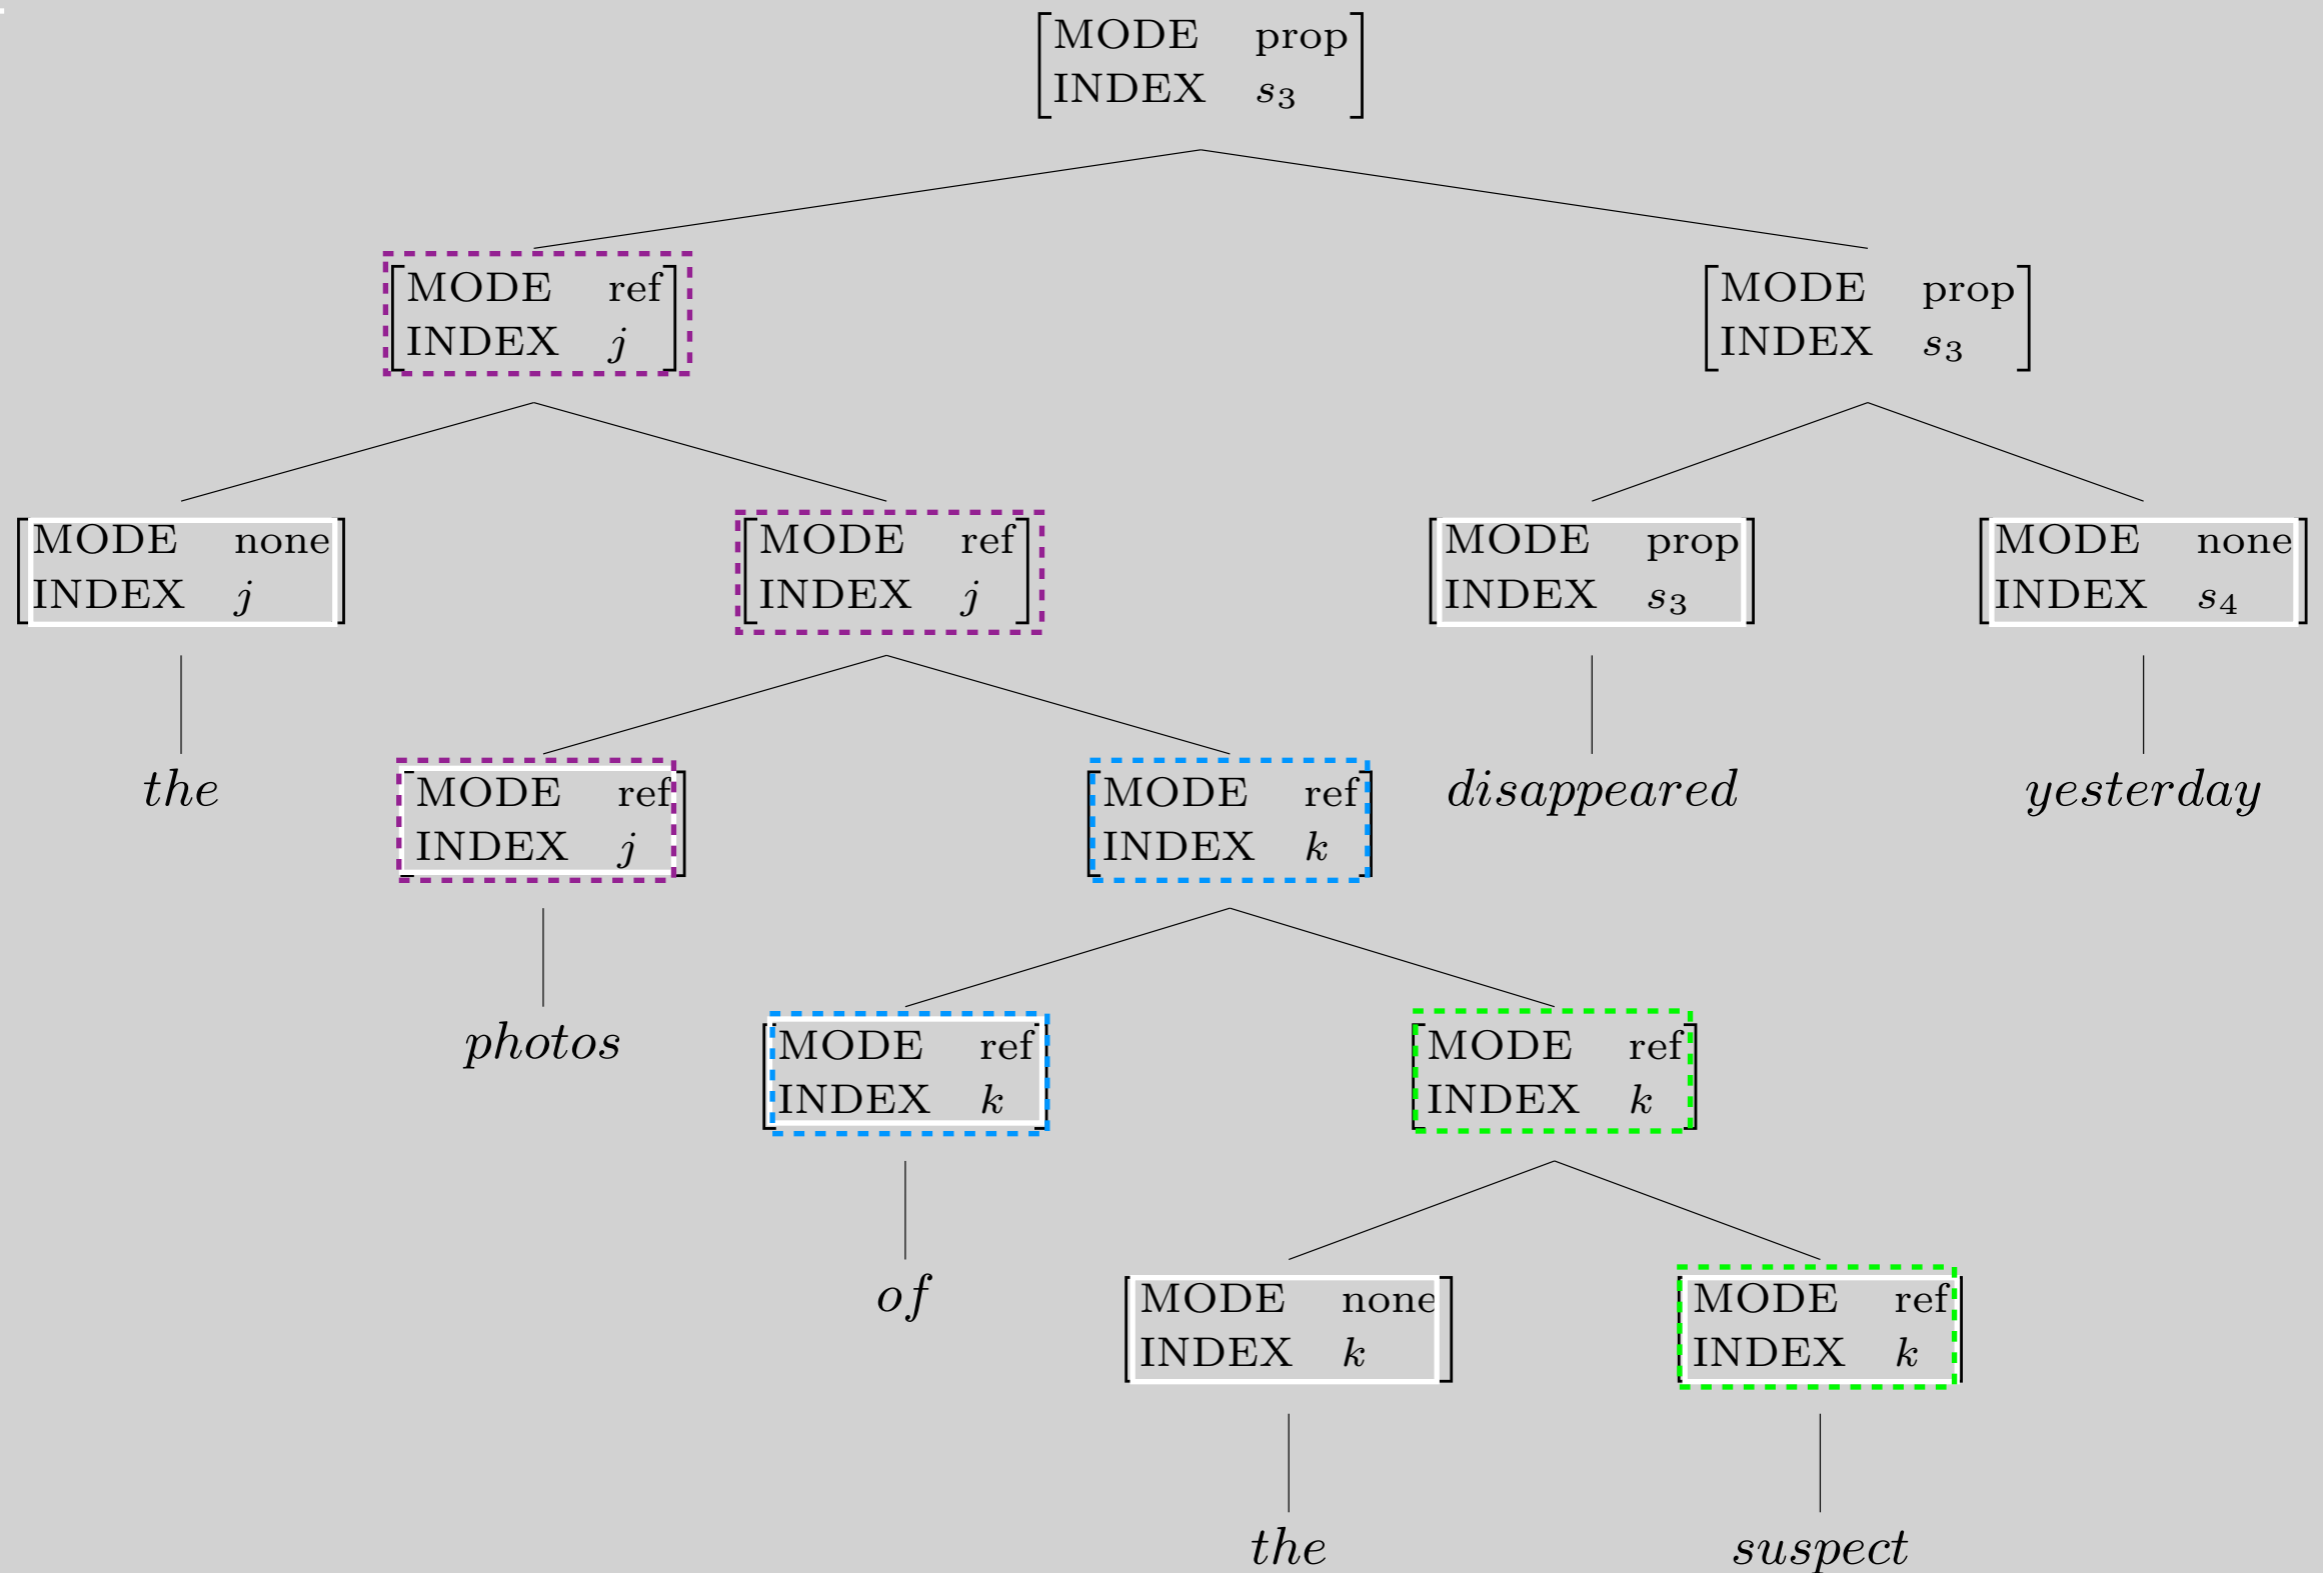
$\begin{bmatrix} \text{MODE} & \text{prop} \\ \text{INDEX} & s_3 \end{bmatrix}$

$\begin{bmatrix} \text{MODE} & \text{ref} \\ \text{INDEX} & j \end{bmatrix}$

$\begin{bmatrix} \text{MODE} & \text{prop} \\ \text{INDEX} & s_3 \end{bmatrix}$

$\begin{bmatrix} \text{MODE} & \text{none} \\ \text{INDEX} & j \end{bmatrix}$

$\begin{bmatrix} \text{MODE} & \text{ref} \\ \text{INDEX} & j \end{bmatrix}$

$\begin{bmatrix} \text{MODE} & \text{prop} \\ \text{INDEX} & s_3 \end{bmatrix}$

$\begin{bmatrix} \text{MODE} & \text{none} \\ \text{INDEX} & s_4 \end{bmatrix}$

$the$

$\begin{bmatrix} \text{MODE} & \text{ref} \\ \text{INDEX} & j \end{bmatrix}$

$\begin{bmatrix} \text{MODE} & \text{ref} \\ \text{INDEX} & k \end{bmatrix}$

$disappeared$

$yesterday$

$photos$

$\begin{bmatrix} \text{MODE} & \text{ref} \\ \text{INDEX} & k \end{bmatrix}$

$\begin{bmatrix} \text{MODE} & \text{ref} \\ \text{INDEX} & k \end{bmatrix}$

$of$

$\begin{bmatrix} \text{MODE} & \text{none} \\ \text{INDEX} & k \end{bmatrix}$

$\begin{bmatrix} \text{MODE} & \text{ref} \\ \text{INDEX} & k \end{bmatrix}$

$the$

$suspect$